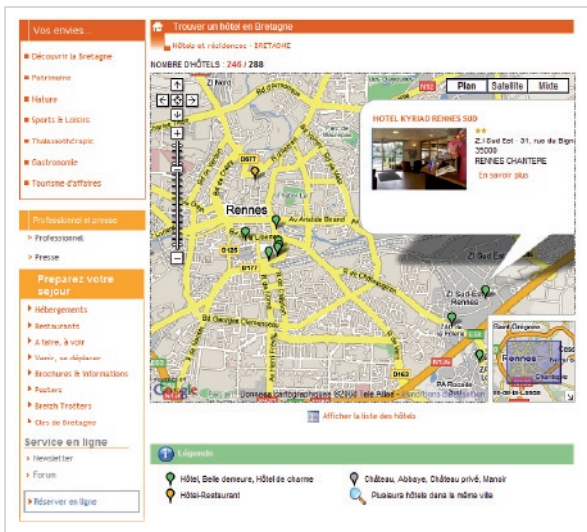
Vos envies...

Découvrir la Bretagne

Patrimoine

Nature

Sports & Loisirs

Thalassothérapie

Gastronomie

Tourisme d'affaires

Professionnel et presse

Professionnel

Presse

Preparez votre sejour

Hébergements

Restaurants

A faire, à voir

Venir, se déplacer

Brochures & informations

Posters

Breizh Trotters

Clés de Bretagne

Service en ligne

Newsletter

Forum

Réserver en ligne

Trouver un hôtel en Bretagne

Hôtels et résidences - BRETAGNE

NOMBRE D'HÔTELS : 246 / 288

Plan Satellite Mixte

HOTEL KYRIAD RENNES SUD

Z.I Sud Est - 31, rue de Bign 35000 RENNES CHANTEPIE

En savoir plus

Rennes

Av Aristide Briand

D177

D125

N12

D163

ZI Sud-Est Rennes

Rennes

Google

Afficher la liste des hôtels

Légende

Hôtel, Belle demeure, Hôtel de charme

Hôtel-Restaurant

Château, Abbaye, Château privé, Manoir

Plusieurs hôtels dans la même ville